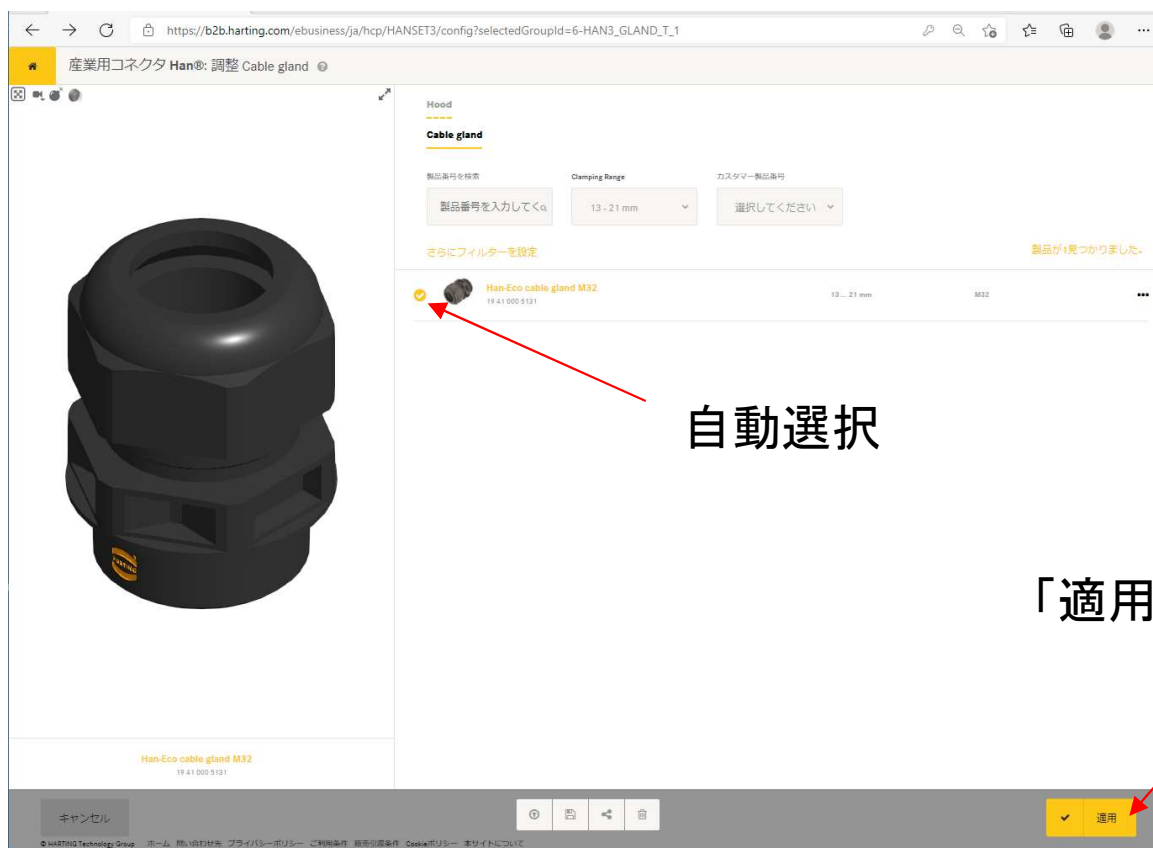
https://b2b.harting.com/ebusiness/ja/hcp/HANSET3/config?selectedGroupId=6-HAN3_GLAND_T_1

産業用コネクタ Han®: 調整 Cable gland

Hood

Cable gland

製品番号を検索
製品番号を入力してく

Clamping Range
13 - 21 mm

カスタマー製品番号
選択してください

さらにフィルターを設定

製品が1見つかりました。

Han-Eco cable gland M32
19 41 000 5131

13 ... 21 mm

M32

自動選択

「適用

Han-Eco cable gland M32
19 41 000 5131

キャンセル

適用

© HARTING Technology Group ホーム 問い合わせ先 プライバシーポリシー ご利用条件 販売引渡条件 Cookieポリシー 本サイトについて